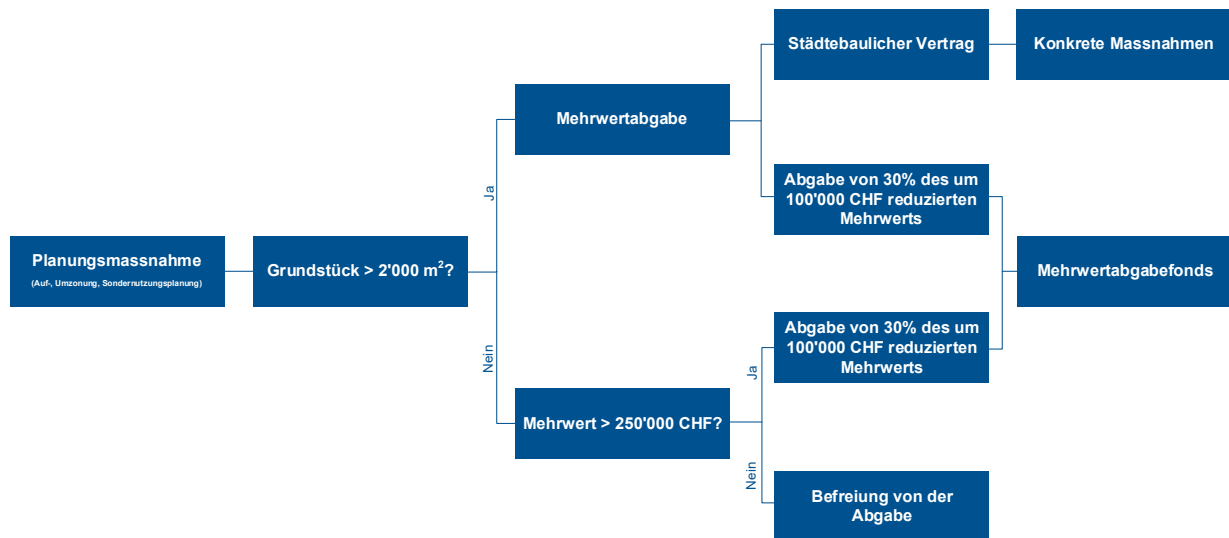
Planungsmassnahme
(Auf-, Umzonung, Sondernutzungsplanung)

Grundstück > 2'000 m$^2$?

Ja

Mehrwertabgabe

Städtebaulicher Vertrag

Konkrete Massnahmen

Abgabe von 30% des um 100'000 CHF reduzierten Mehrwerts

Mehrwertabgabefonds

Nein

Mehrwert > 250'000 CHF?

Ja

Abgabe von 30% des um 100'000 CHF reduzierten Mehrwerts

Nein

Befreiung von der Abgabe